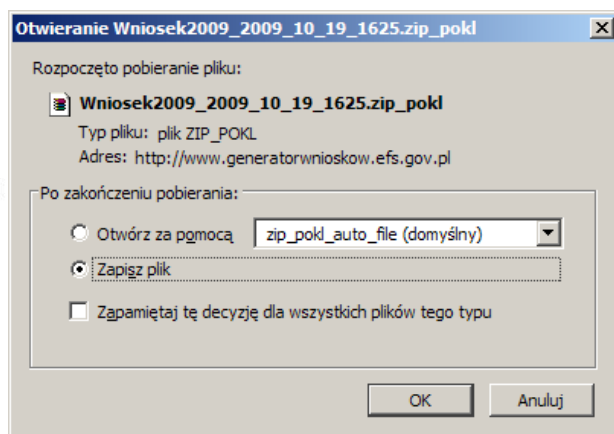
Otwieranie Wniosek2009_2009_10_19_1625.zip_pokl

Rozpoczęto pobieranie pliku:

Wniosek2009_2009_10_19_1625.zip_pokl

Typ pliku: plik ZIP_POKL

Adres: http://www.generatorwnioskow.efs.gov.pl

Po zakończeniu pobierania:

Otwórz za pomocą zip_pokl_auto_file (domyślny)

Zapisz plik

Zapamiętaj tę decyzję dla wszystkich plików tego typu

OK Anuluj